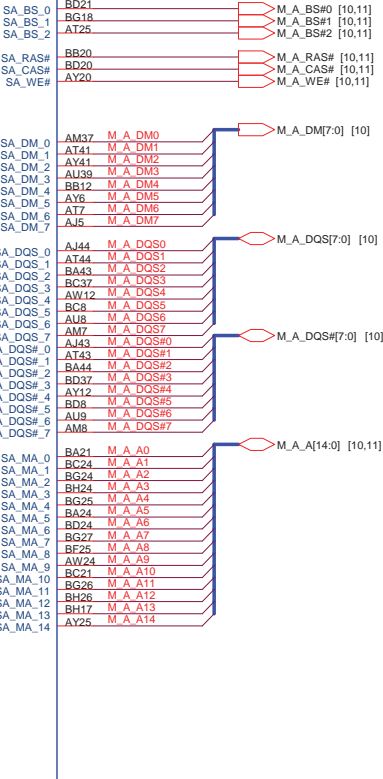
SA_BS_0
SA_BS_1
SA_BS_2
BD21
BG18
AT25
M_A_BS#0 [10,11]
M_A_BS#1 [10,11]
M_A_BS#2 [10,11]

SA_RAS#
SA_CAS#
SA_WE#
BB20
BD20
AY20
M_A_RAS# [10,11]
M_A_CAS# [10,11]
M_A_WE# [10,11]

SA_DM_0
SA_DM_1
SA_DM_2
SA_DM_3
SA_DM_4
SA_DM_5
SA_DM_6
SA_DM_7
AM37 M_A_DM0
AT41 M_A_DM1
AY41 M_A_DM2
AU39 M_A_DM3
BB12 M_A_DM4
AY6 M_A_DM5
AT7 M_A_DM6
AJ5 M_A_DM7
M_A_DM[7:0] [10]

SA_DQS_0
SA_DQS_1
SA_DQS_2
SA_DQS_3
SA_DQS_4
SA_DQS_5
SA_DQS_6
SA_DQS_7
AJ44 M_A_DQS0
AT44 M_A_DQS1
BA43 M_A_DQS2
BC37 M_A_DQS3
AW12 M_A_DQS4
BC8 M_A_DQS5
AU8 M_A_DQS6
AM7 M_A_DQS7
M_A_DQS[7:0] [10]

DQS#_0
DQS#_1
DQS#_2
DQS#_3
DQS#_4
DQS#_5
DQS#_6
DQS#_7
AJ43 M_A_DQS#0
AT43 M_A_DQS#1
BA44 M_A_DQS#2
BD37 M_A_DQS#3
AY12 M_A_DQS#4
BD8 M_A_DQS#5
AU9 M_A_DQS#6
AM8 M_A_DQS#7
M_A_DQS#[7:0] [10]

SA_MA_0
SA_MA_1
SA_MA_2
SA_MA_3
SA_MA_4
SA_MA_5
SA_MA_6
SA_MA_7
SA_MA_8
SA_MA_9
SA_MA_10
SA_MA_11
SA_MA_12
SA_MA_13
SA_MA_14
BA21 M_A_A0
BC24 M_A_A1
BG24 M_A_A2
BH24 M_A_A3
BG25 M_A_A4
BA24 M_A_A5
BD24 M_A_A6
BG27 M_A_A7
BF25 M_A_A8
AW24 M_A_A9
BC21 M_A_A10
BG26 M_A_A11
BH26 M_A_A12
BH17 M_A_A13
AY25 M_A_A14
M_A_A[14:0] [10,11]